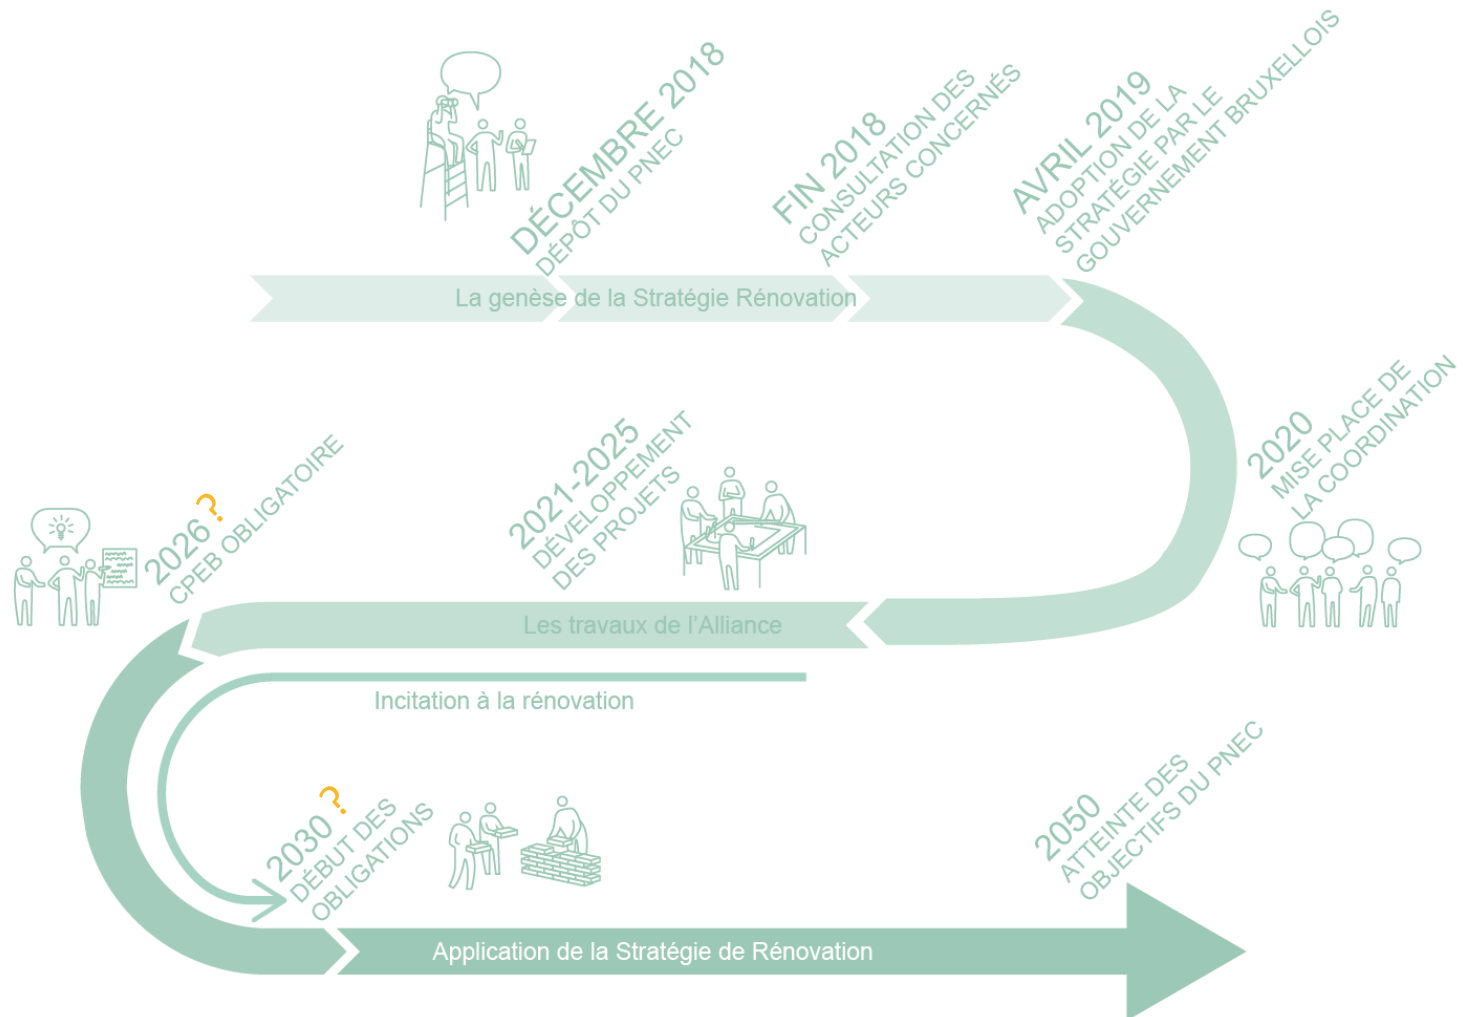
DÉCEMBRE 2018
DÉPÔT DU PNEC

FIN 2018
CONSULTATION DES ACTEURS CONCERNÉS

AVRIL 2019
ADOPTION DE LA STRATÉGIE PAR LE GOUVERNEMENT BRUXELLOIS

La genèse de la Stratégie Rénovation

2020
MISE PLACE DE LA COORDINATION

2021-2025
DÉVELOPPEMENT DES PROJETS

2026?
CPEB OBLIGATOIRE

Les travaux de l'Alliance

Incitation à la rénovation

2030?
DÉBUT DES OBLIGATIONS

2050
ATTEINTE DES OBJECTIFS DU PNEC

Application de la Stratégie de Rénovation